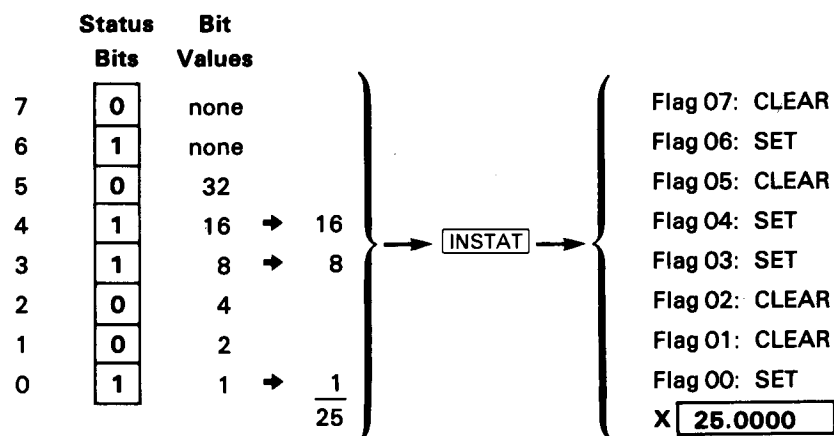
| | Status Bits | Bit Values | | |
|---|---|---|---|---|
| 7 | 0 | none | | |
| 6 | 1 | none | | |
| 5 | 0 | 32 | | |
| 4 | 1 | 16 | → | 16 |
| 3 | 1 | 8 | → | 8 |
| 2 | 0 | 4 | | |
| 1 | 0 | 2 | | |
| 0 | 1 | 1 | → | 1 |
| | | | | 25 |

INSTAT

Flag 07: CLEAR
Flag 06: SET
Flag 05: CLEAR
Flag 04: SET
Flag 03: SET
Flag 02: CLEAR
Flag 01: CLEAR
Flag 00: SET
X 25.0000